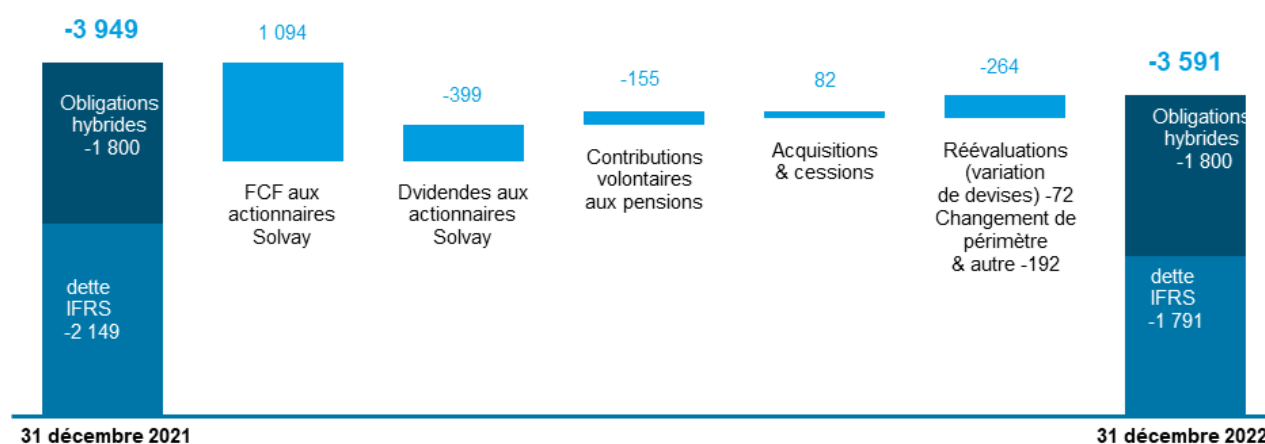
-3 949

Obligations hybrides -1 800

dette IFRS -2 149

1 094

FCF aux actionnaires Solvay

-399

Dvidendes aux actionnaires Solvay

-155

Contributions volontaires aux pensions

82

Acquisitions & cessions

-264

Réévaluations (variation de devises) -72 Changement de périmètre & autre -192

-3 591

Obligations hybrides -1 800

dette IFRS -1 791

31 décembre 2021

31 décembre 2022